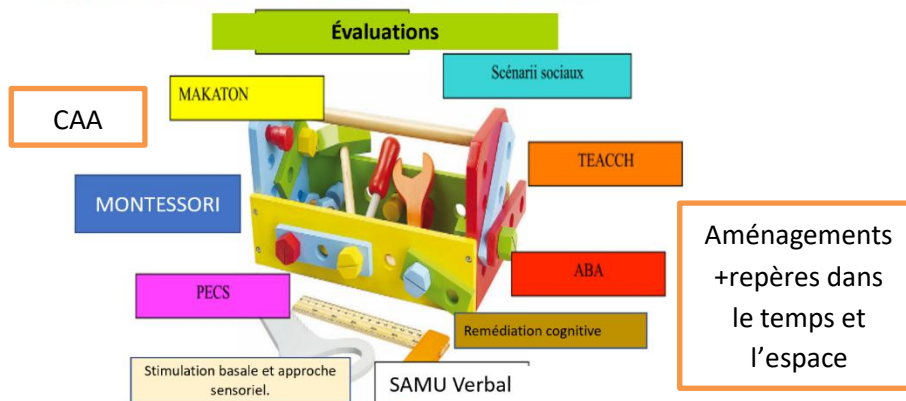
Évaluations

Scénarii sociaux

MAKATON

CAA

TEACCH

MONTESSORI

Aménagements +repères dans le temps et l'espace

ABA

PECS

Remédiation cognitive

Stimulation basale et approche sensoriel.

SAMU Verbal